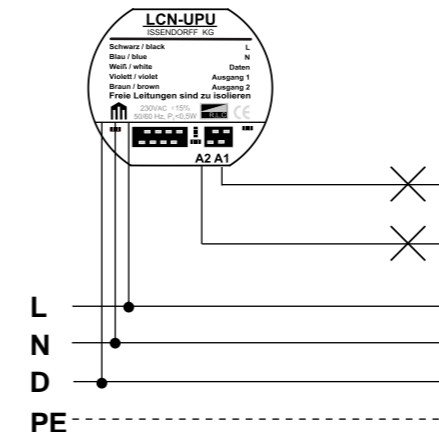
LCN-UPU
ISSENDORFF KG

Schwarz / black L
Blau / blue N
Weiß / white Daten
Violett / violet Ausgang 1
Braun / brown Ausgang 2
Freie Leitungen sind zu isolieren

230VAC ±15%
50/60 Hz, P$_v$<0,5W
R.LC
CE

A2 A1

L
N
D
PE